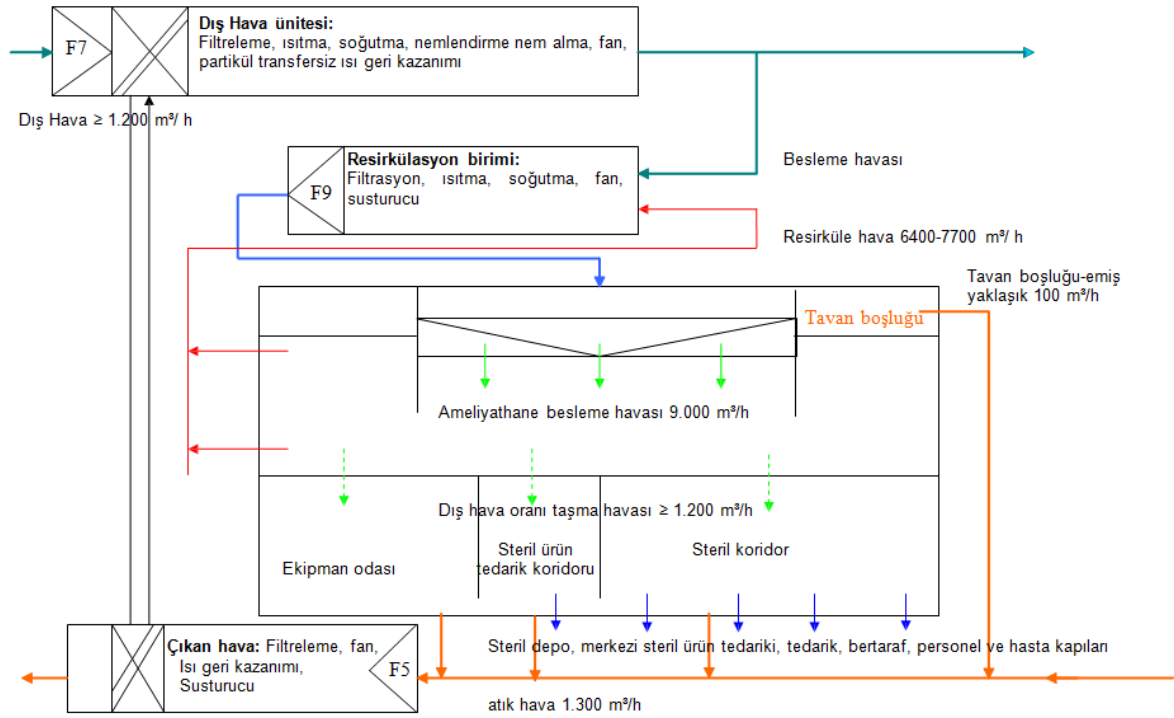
F7

Dış Hava ünitesi: Filtreleme, ısıtma, soğutma, nemlendirme nem alma, fan, partikül transfersiz ısı geri kazanımı

Dış Hava ≥ 1.200 m³/ h

F9

Resirkülasyon birimi: Filtrasyon, ısıtma, soğutma, fan, susturucu

Besleme havası

Resirküle hava 6400-7700 m³/ h

Tavan boşluğu-emiş yaklaşık 100 m³/h

Tavan boşluğu

Ameliyathane besleme havası 9.000 m³/h

Dış hava oranı taşma havası ≥ 1.200 m³/h

Ekipman odası

Steril ürün tedarik koridoru

Steril koridor

Çıkan hava: Filtreleme, fan, Isı geri kazanımı, Susturucu

F5

Steril depo, merkezi steril ürün tedariki, tedarik, bertaraf, personel ve hasta kapıları

atık hava 1.300 m³/h